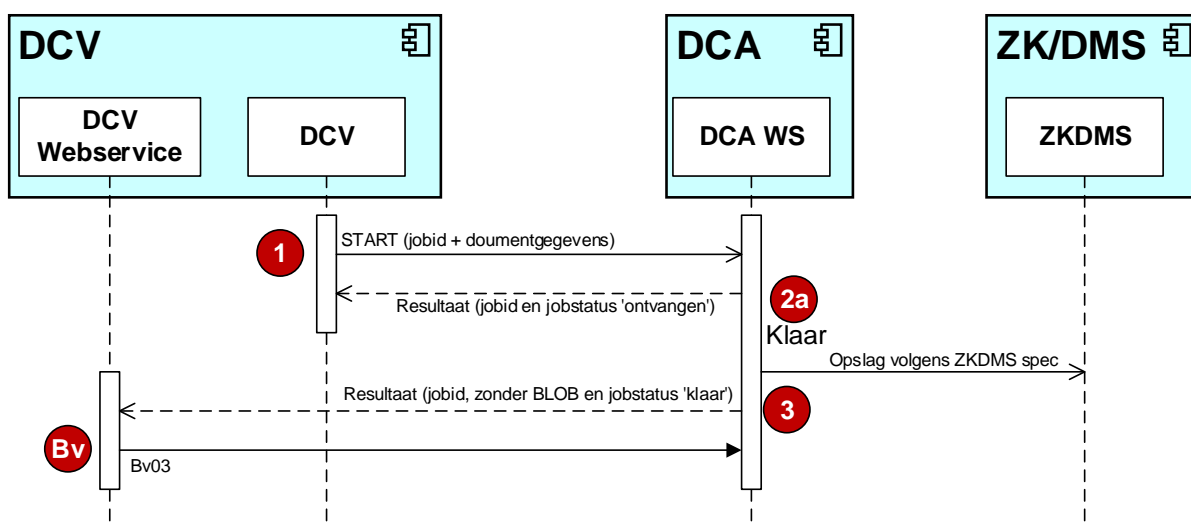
DCV

DCV Webservice

DCV

DCA

DCA WS

ZK/DMS

ZKDMS

1

START (jobid + doumentgegevens)

Resultaat (jobid en jobstatus 'ontvangen')

2a

Klaar

Opslag volgens ZKDMS spec

Resultaat (jobid, zonder BLOB en jobstatus 'klaar')

3

Bv

Bv03